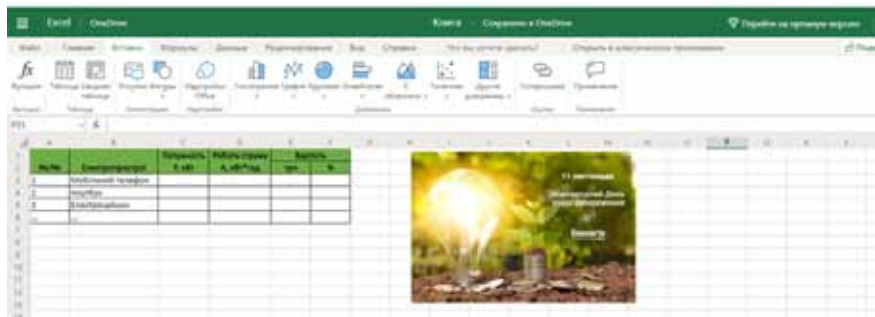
Excel · OneDrive

Книга – Сохранено в OneDrive

Перейти на премиум-версию

Файл Главная Вставка Формулы Данные Рецензирование Вид Справка Что вы хотите сделать? Открыть в классическом приложении

fx

| № з/п | Електроприлади | Потужність Р, кВт | Робота струму А, кВт*год | Вартість грн | % |
|---|---|---|---|---|---|
| 1 | Мобільний телефон | | | | |
| 2 | Ноутбук | | | | |
| 3 | Електрочайник | | | | |
| ... | ... | | | | |

11 листопада

Міжнародний День енергозбереження

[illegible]